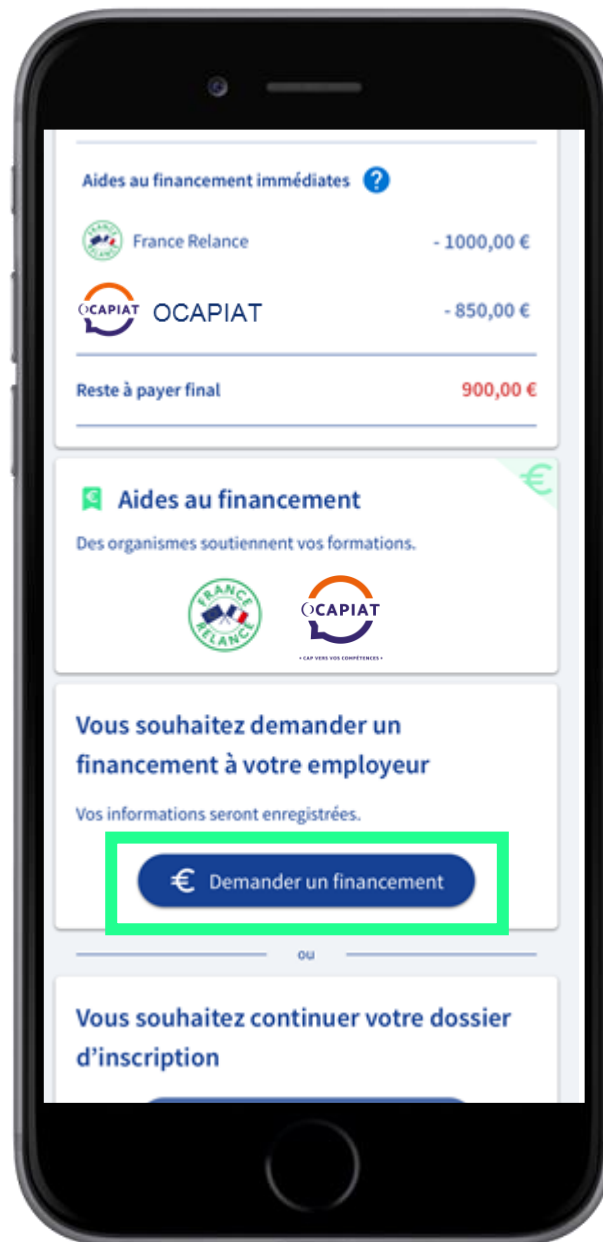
Aides au financement immédiates ?

France Relance - 1000,00 €

OCAPIAT OCAPIAT - 850,00 €

Reste à payer final 900,00 €

€

Aides au financement

Des organismes soutiennent vos formations.

FRANCE RELANCE

OCAPIAT
• CAP VERS VOS COMPÉTENCES •

Vous souhaitez demander un financement à votre employeur

Vos informations seront enregistrées.

€ Demander un financement

ou

Vous souhaitez continuer votre dossier d'inscription